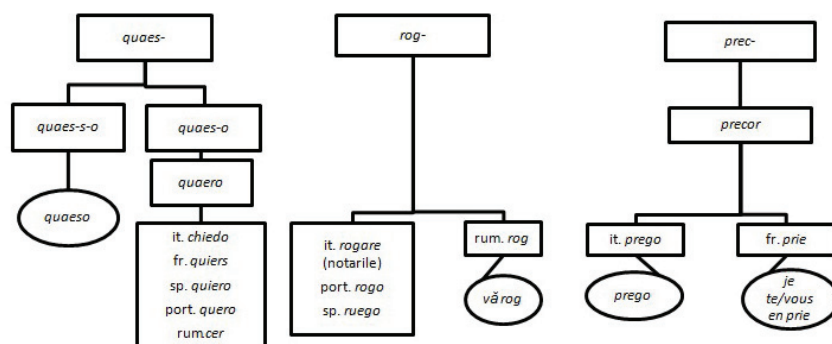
quaes-

quaes-s-o

quaes-o

quaero

quaeso

it. chiedo
fr. quiers
sp. quiero
port. quero
rum.cer

rog-

it. rogare (notarile)
port. rogo
sp. ruego

rum. rog

vă rog

prec-

precor

it. prego

fr. prie

prego

je te/vous en prie